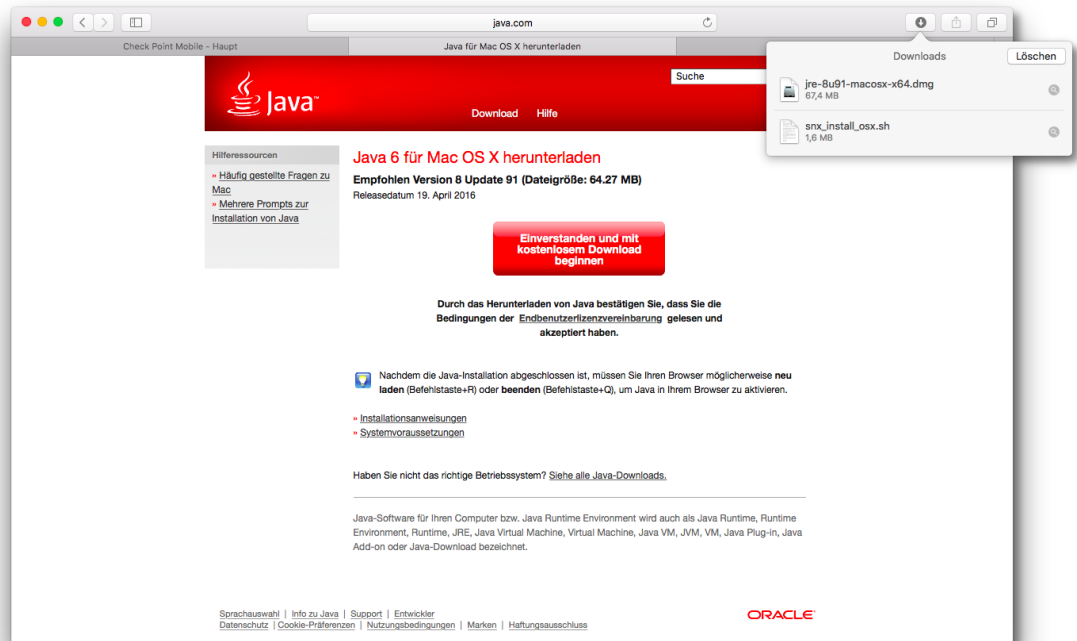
java.com

Check Point Mobile - Haupt

Java für Mac OS X herunterladen

Downloads

Löschen

jre-8u91-macosx-x64.dmg
67,4 MB

snx_install_osx.sh
1,6 MB

Java

Suche

Download Hilfe

Hilferessourcen

» Häufig gestellte Fragen zu Mac
» Mehrere Prompts zur Installation von Java

Java 6 für Mac OS X herunterladen

Empfohlen Version 8 Update 91 (Dateigröße: 64.27 MB)
Releasedatum 19. April 2016

Einverstanden und mit kostenlosem Download beginnen

Durch das Herunterladen von Java bestätigen Sie, dass Sie die Bedingungen der Endbenutzerlizenzvereinbarung gelesen und akzeptiert haben.

Nachdem die Java-Installation abgeschlossen ist, müssen Sie Ihren Browser möglicherweise **neu laden** (Befehlstaste+R) oder **beenden** (Befehlstaste+Q), um Java in Ihrem Browser zu aktivieren.

» Installationsanweisungen
» Systemvoraussetzungen

Haben Sie nicht das richtige Betriebssystem? Siehe alle Java-Downloads.

Java-Software für Ihren Computer bzw. Java Runtime Environment wird auch als Java Runtime, Runtime Environment, Runtime, JRE, Java Virtual Machine, Virtual Machine, Java VM, JVM, VM, Java Plug-in, Java Add-on oder Java-Download bezeichnet.

Sprachauswahl | Info zu Java | Support | Entwickler
Datenschutz | Cookie-Präferenzen | Nutzungsbedingungen | Marken | Haftungsausschluss

ORACLE